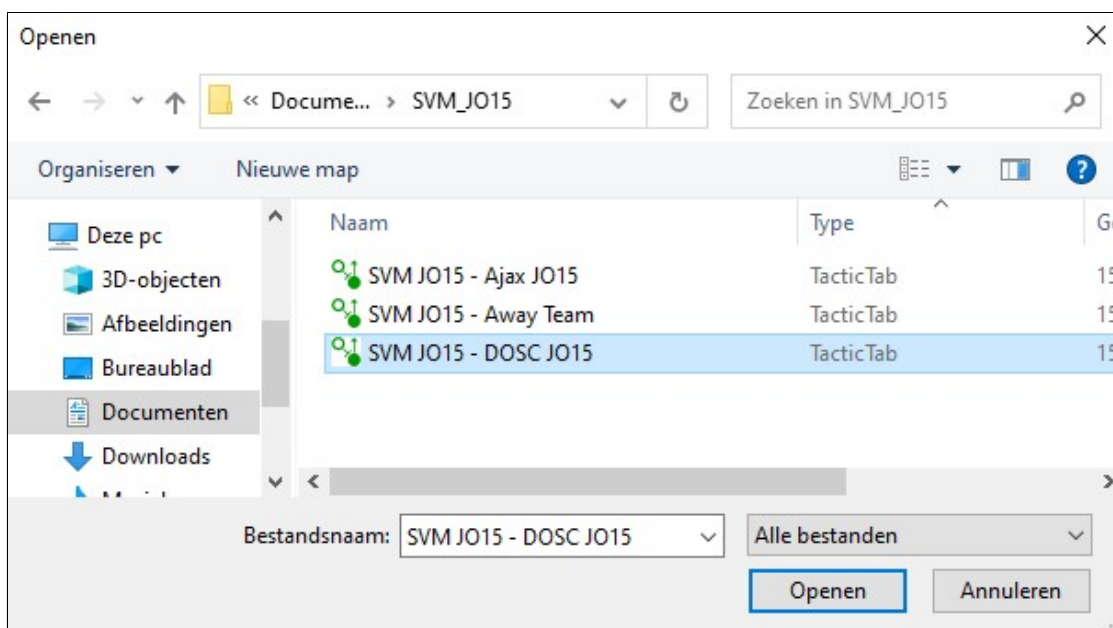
Openen

« Docume... › SVM_JO15

Zoeken in SVM_JO15

Organiseren ▾ Nieuwe map

Deze pc
3D-objecten
Afbeeldingen
Bureaublad
Documenten
Downloads
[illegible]

| Naam | Type | G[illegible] |
|---|---|---|
| SVM JO15 - Ajax JO15 | TacticTab | 15 |
| SVM JO15 - Away Team | TacticTab | 15 |
| SVM JO15 - DOSC JO15 | TacticTab | 15 |

Bestandsnaam: SVM JO15 - DOSC JO15

Alle bestanden

Openen Annuleren